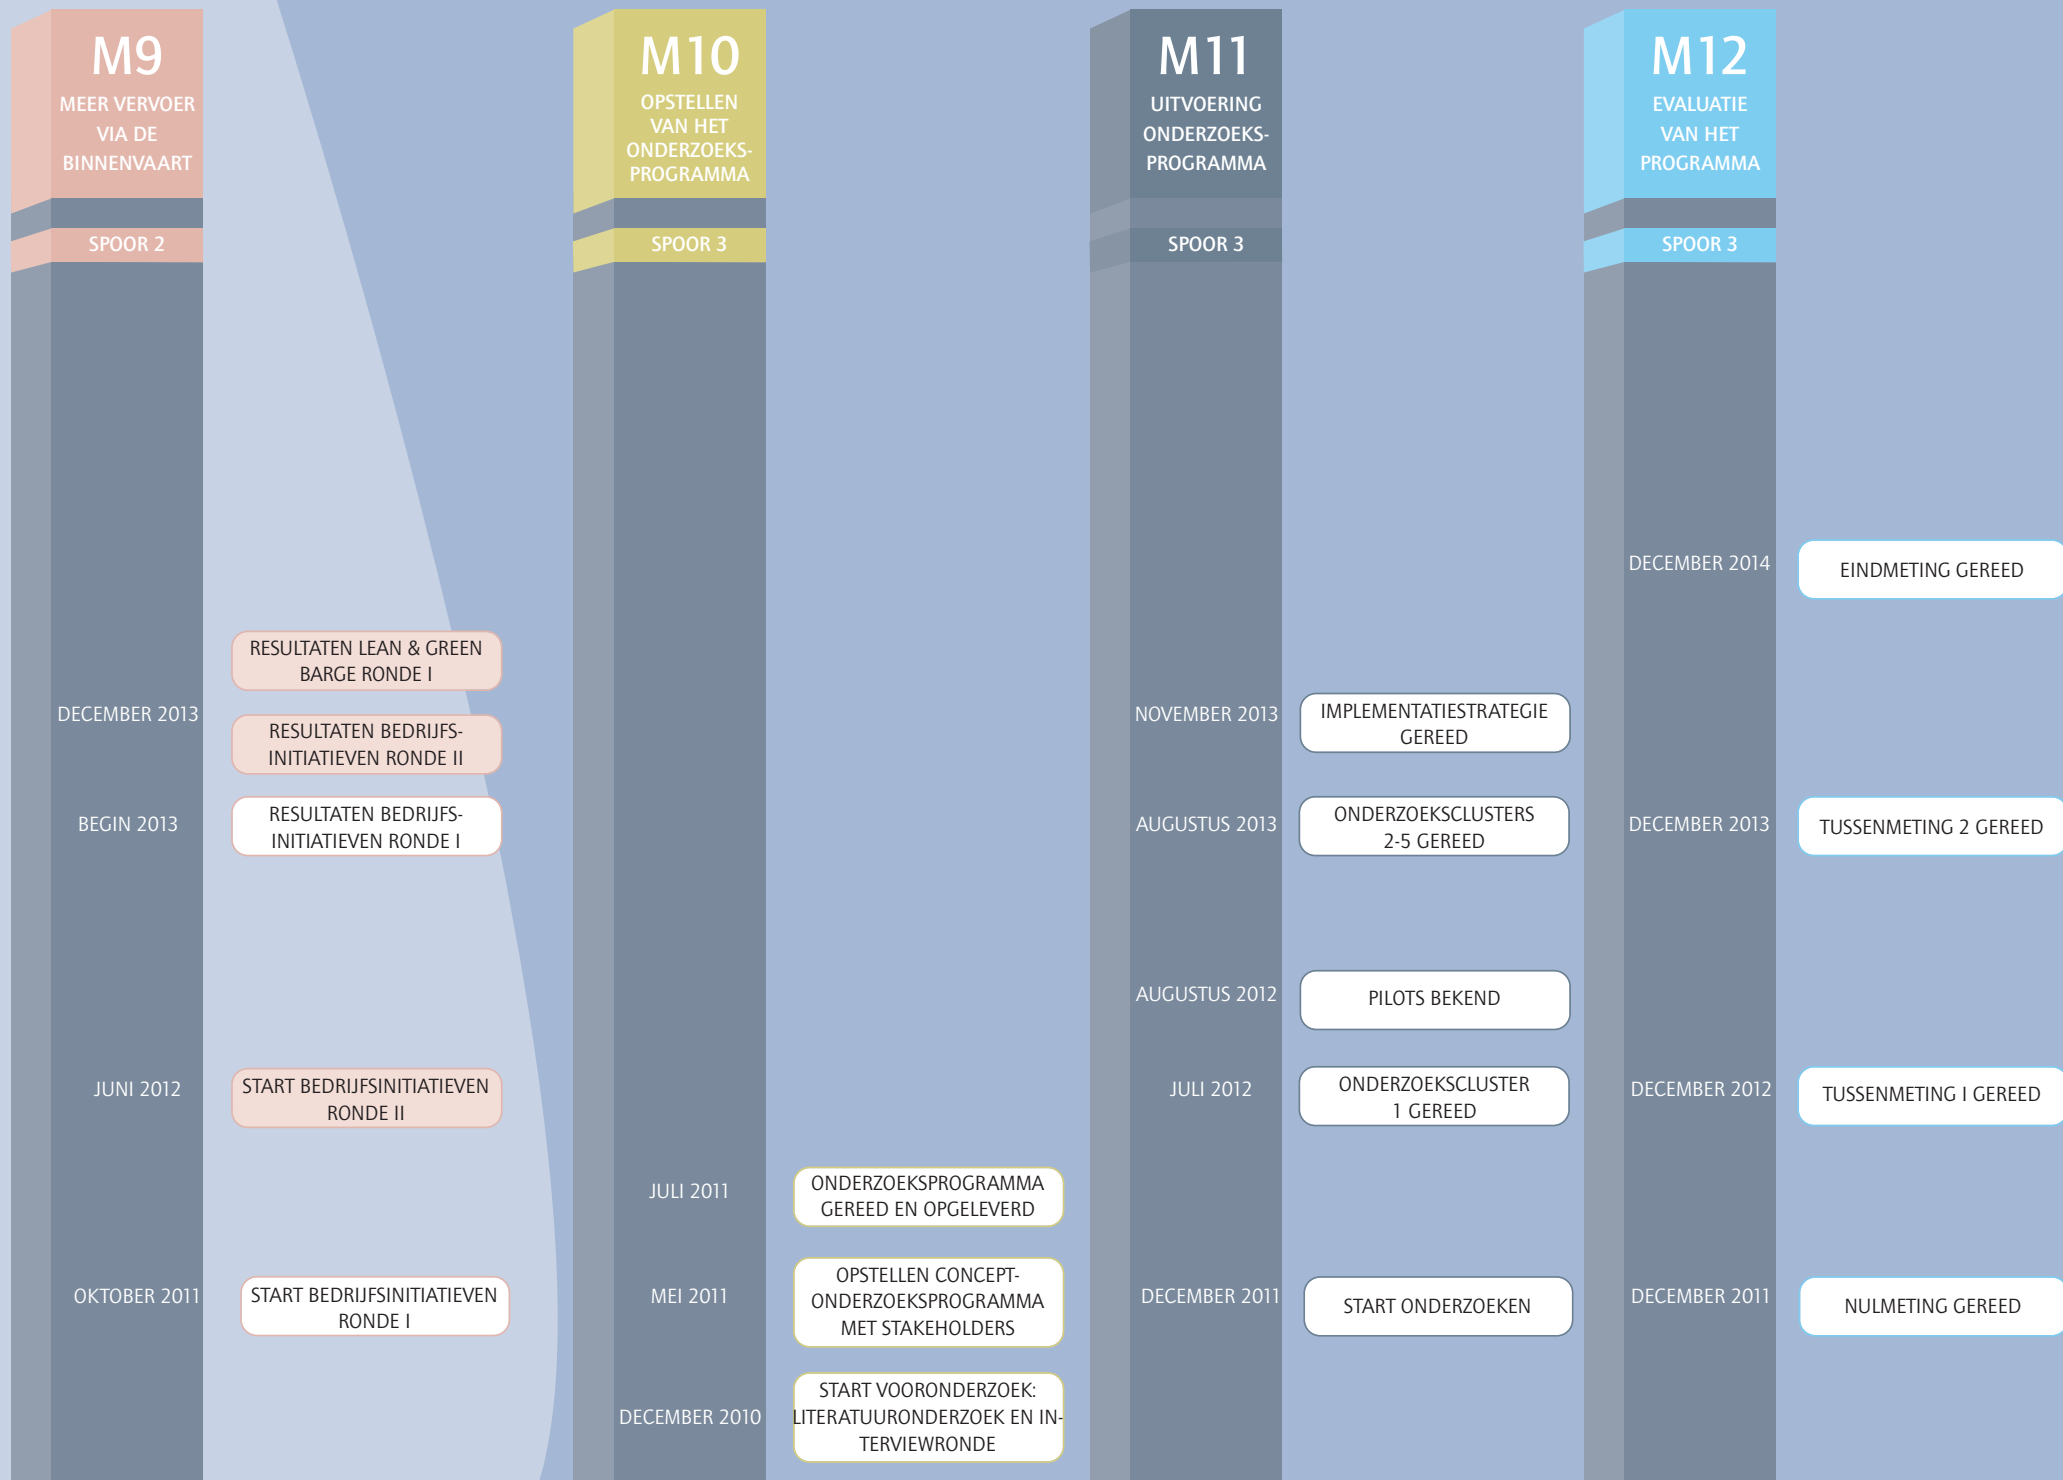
M9
MEER VERVOER VIA DE BINNENVAART
SPOOR 2

RESULTATEN LEAN & GREEN BARGE RONDE I

DECEMBER 2013
RESULTATEN BEDRIJFSINITIATIEVEN RONDE II

BEGIN 2013
RESULTATEN BEDRIJFSINITIATIEVEN RONDE I

JUNI 2012
START BEDRIJFSINITIATIEVEN RONDE II

OKTOBER 2011
START BEDRIJFSINITIATIEVEN RONDE I

M10
OPSTELLEN VAN HET ONDERZOEKSPROGRAMMA
SPOOR 3

JULI 2011
ONDERZOEKSPROGRAMMA GEREED EN OPGELEVERD

MEI 2011
OPSTELLEN CONCEPT-ONDERZOEKSPROGRAMMA MET STAKEHOLDERS

DECEMBER 2010
START VOORONDERZOEK: LITERATUURONDERZOEK EN INTERVIEWRONDE

M11
UITVOERING ONDERZOEKSPROGRAMMA
SPOOR 3

NOVEMBER 2013
IMPLEMENTATIESTRATEGIE GEREED

AUGUSTUS 2013
ONDERZOEKSCLUSTERS 2-5 GEREED

AUGUSTUS 2012
PILOTS BEKEND

JULI 2012
ONDERZOEKSCLUSTER 1 GEREED

DECEMBER 2011
START ONDERZOEKEN

M12
EVALUATIE VAN HET PROGRAMMA
SPOOR 3

DECEMBER 2014
EINDMETING GEREED

DECEMBER 2013
TUSSENMETING 2 GEREED

DECEMBER 2012
TUSSENMETING I GEREED

DECEMBER 2011
NULMETING GEREED